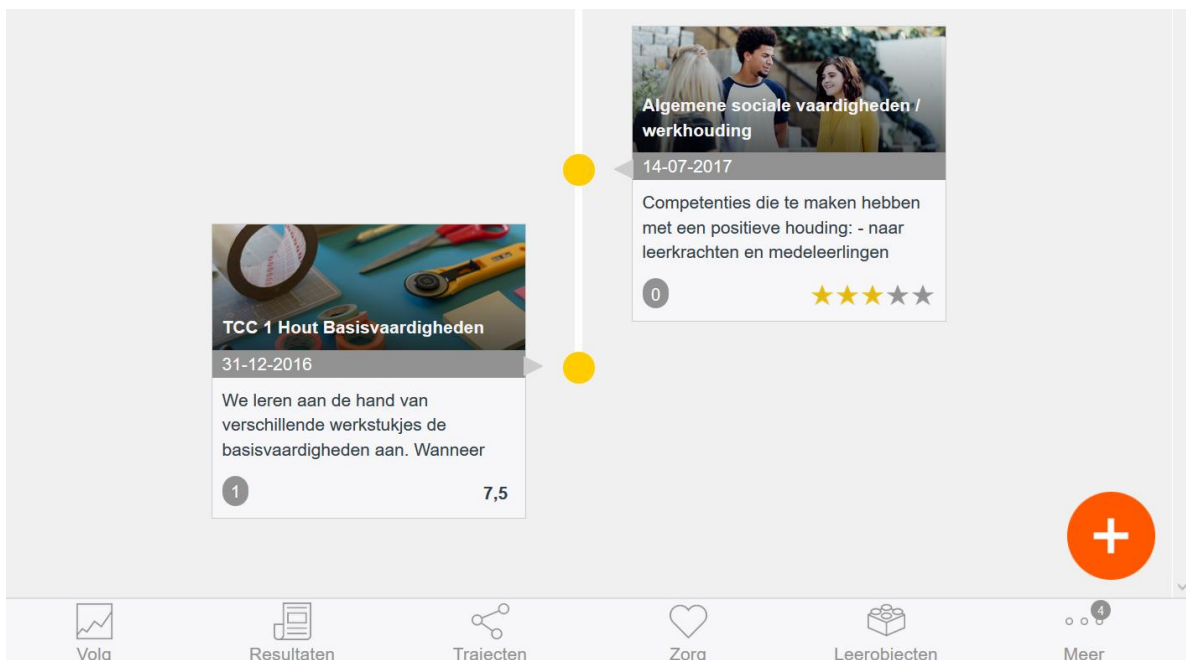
Algemene sociale vaardigheden / werkhouding

14-07-2017

Competenties die te maken hebben met een positieve houding: - naar leerkrachten en medeleerlingen

0

TCC 1 Hout Basisvaardigheden

31-12-2016

We leren aan de hand van verschillende werkstukjes de basisvaardigheden aan. Wanneer

1

7,5

+

Volg

Resultaten

Trajecten

Zorg

Leerobjecten

4

Meer